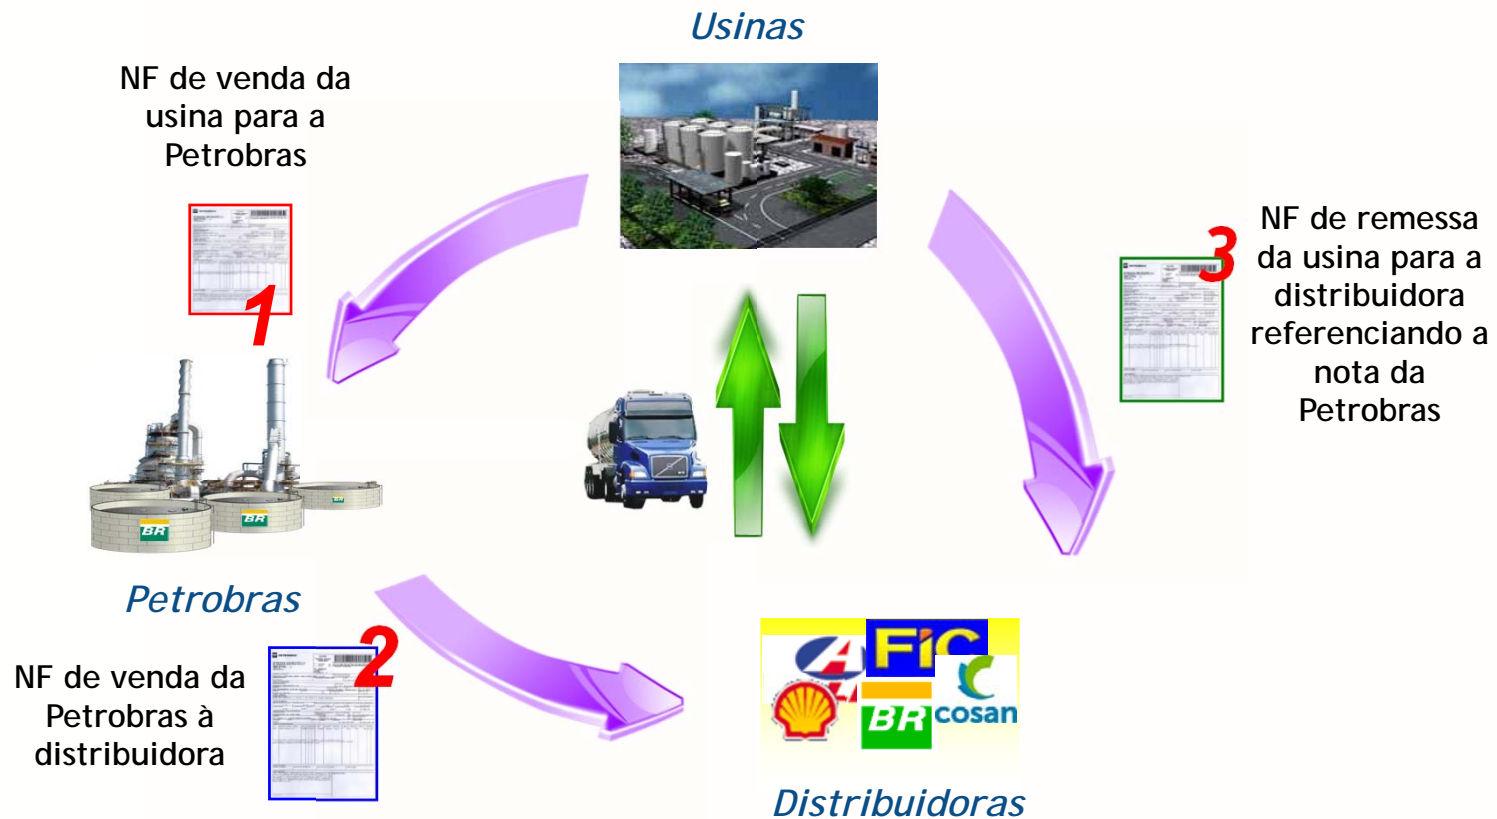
Usinas

NF de venda da usina para a Petrobras

1

NF de remessa da usina para a distribuidora referenciando a nota da Petrobras

3

BR

BR

Petrobras

2

NF de venda da Petrobras à distribuidora

FIC

BR

cosan

Distribuidoras